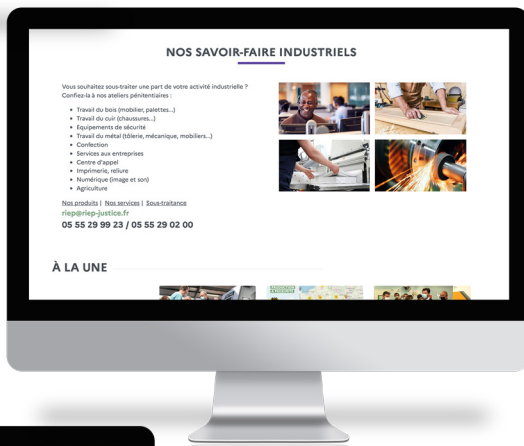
NOS SAVOIR-FAIRE INDUSTRIELS

Vous souhaitez sous-traiter une part de votre activité industrielle ? Confiez-la à nos ateliers pénitentiaires :

- Travail du bois (mobilier, palettes...)
- Travail du cuir (chaussures...)
- Equipements de sécurité
- Travail du métal (tôlerie, mécanique, mobiliers...)
- Confection
- Services aux entreprises
- Centre d'appel
- Imprimerie, reliure
- Numérique (image et son)
- Agriculture

Nos produits | Nos services | Sous-traitance
riep@riep-justice.fr
05 55 29 99 23 / 05 55 29 02 00

À LA UNE